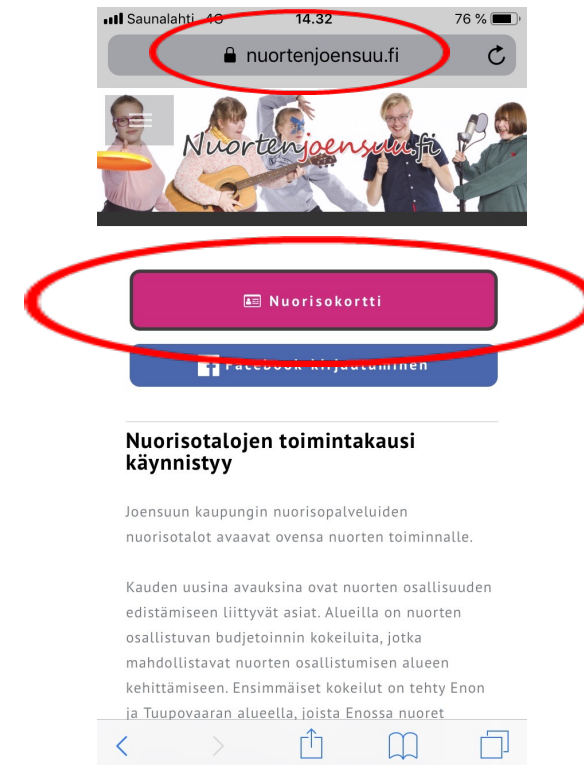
Saunalahti 4G 14.32 76 %

nuortenjoensuu.fi

Nuortenjoensuu.fi

Nuorisokortti

Facebook-kirjautuminen

Nuorisotalojen toimintakausi käynnistyy

Joensuun kaupungin nuorisopalveluiden nuorisotalot avaavat ovensa nuorten toiminnalle.

Kauden uusina avauksina ovat nuorten osallisuuden edistämiseen liittyvät asiat. Alueilla on nuorten osallistuvan budjetoinnin kokeiluita, jotka mahdollistavat nuorten osallistumisen alueen kehittämiseen. Ensimmäiset kokeilut on tehty Enon ja Tuupovaaran alueella, joista Enossa nuoret